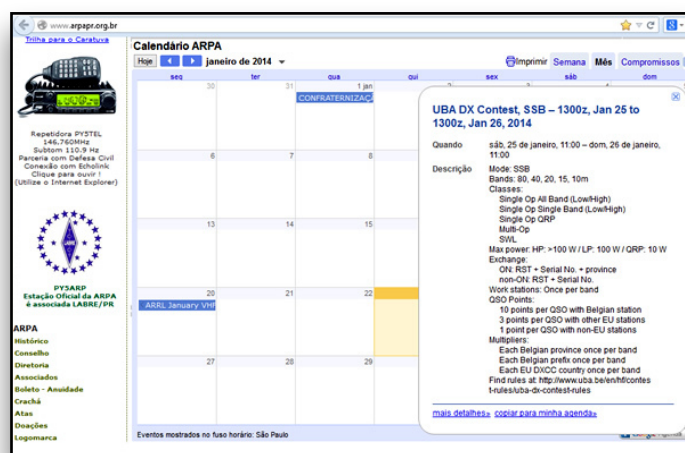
www.arpapr.org.br

Trilha para o Caratuva

Repetidora PY5TEL
146.760MHz
Subtom 110.9 Hz
Parceria com Defesa Civil
Conexão com Echolink
Clique para ouvir !
(Utilize o Internet Explorer)

PY5ARP
Estação Oficial da ARPA
é associada LABRE/PR

ARPA
Histórico
Conselho
Diretoria
Associados
Boleto - Anuidade
Crachá
Atas
Doações
Logomarca

Calendário ARPA

Hoje janeiro de 2014

Imprimir Semana Mês Compromissos

| seg | ter | qua | qui | sex | sáb | dom |
|---|---|---|---|---|---|---|
| 30 | 31 | 1 jan CONFRATERNIZAÇ | | | | |
| 6 | 7 | 8 | | | | |
| 13 | 14 | 15 | | | | |
| 20 ARRL January VHF | 21 | 22 | | | | |
| 27 | 28 | 29 | | | | |

Eventos mostrados no fuso horário: São Paulo

UBA DX Contest, SSB – 1300z, Jan 25 to 1300z, Jan 26, 2014

Quando sáb, 25 de janeiro, 11:00 – dom, 26 de janeiro, 11:00

Descrição Mode: SSB
Bands: 80, 40, 20, 15, 10m
Classes:
Single Op All Band (Low/High)
Single Op Single Band (Low/High)
Single Op QRP
Multi-Op
SWL
Max power: HP: >100 W / LP: 100 W / QRP: 10 W
Exchange:
ON: RST + Serial No. + province
non-ON: RST + Serial No.
Work stations: Once per band
QSO Points:
10 points per QSO with Belgian station
3 points per QSO with other EU stations
1 point per QSO with non-EU stations
Multipliers:
Each Belgian province once per band
Each Belgian prefix once per band
Each EU DXCC country once per band
Find rules at: http://www.uba.be/en/hf/contest-rules/uba-dx-contest-rules

mais detalhes» copiar para minha agenda»